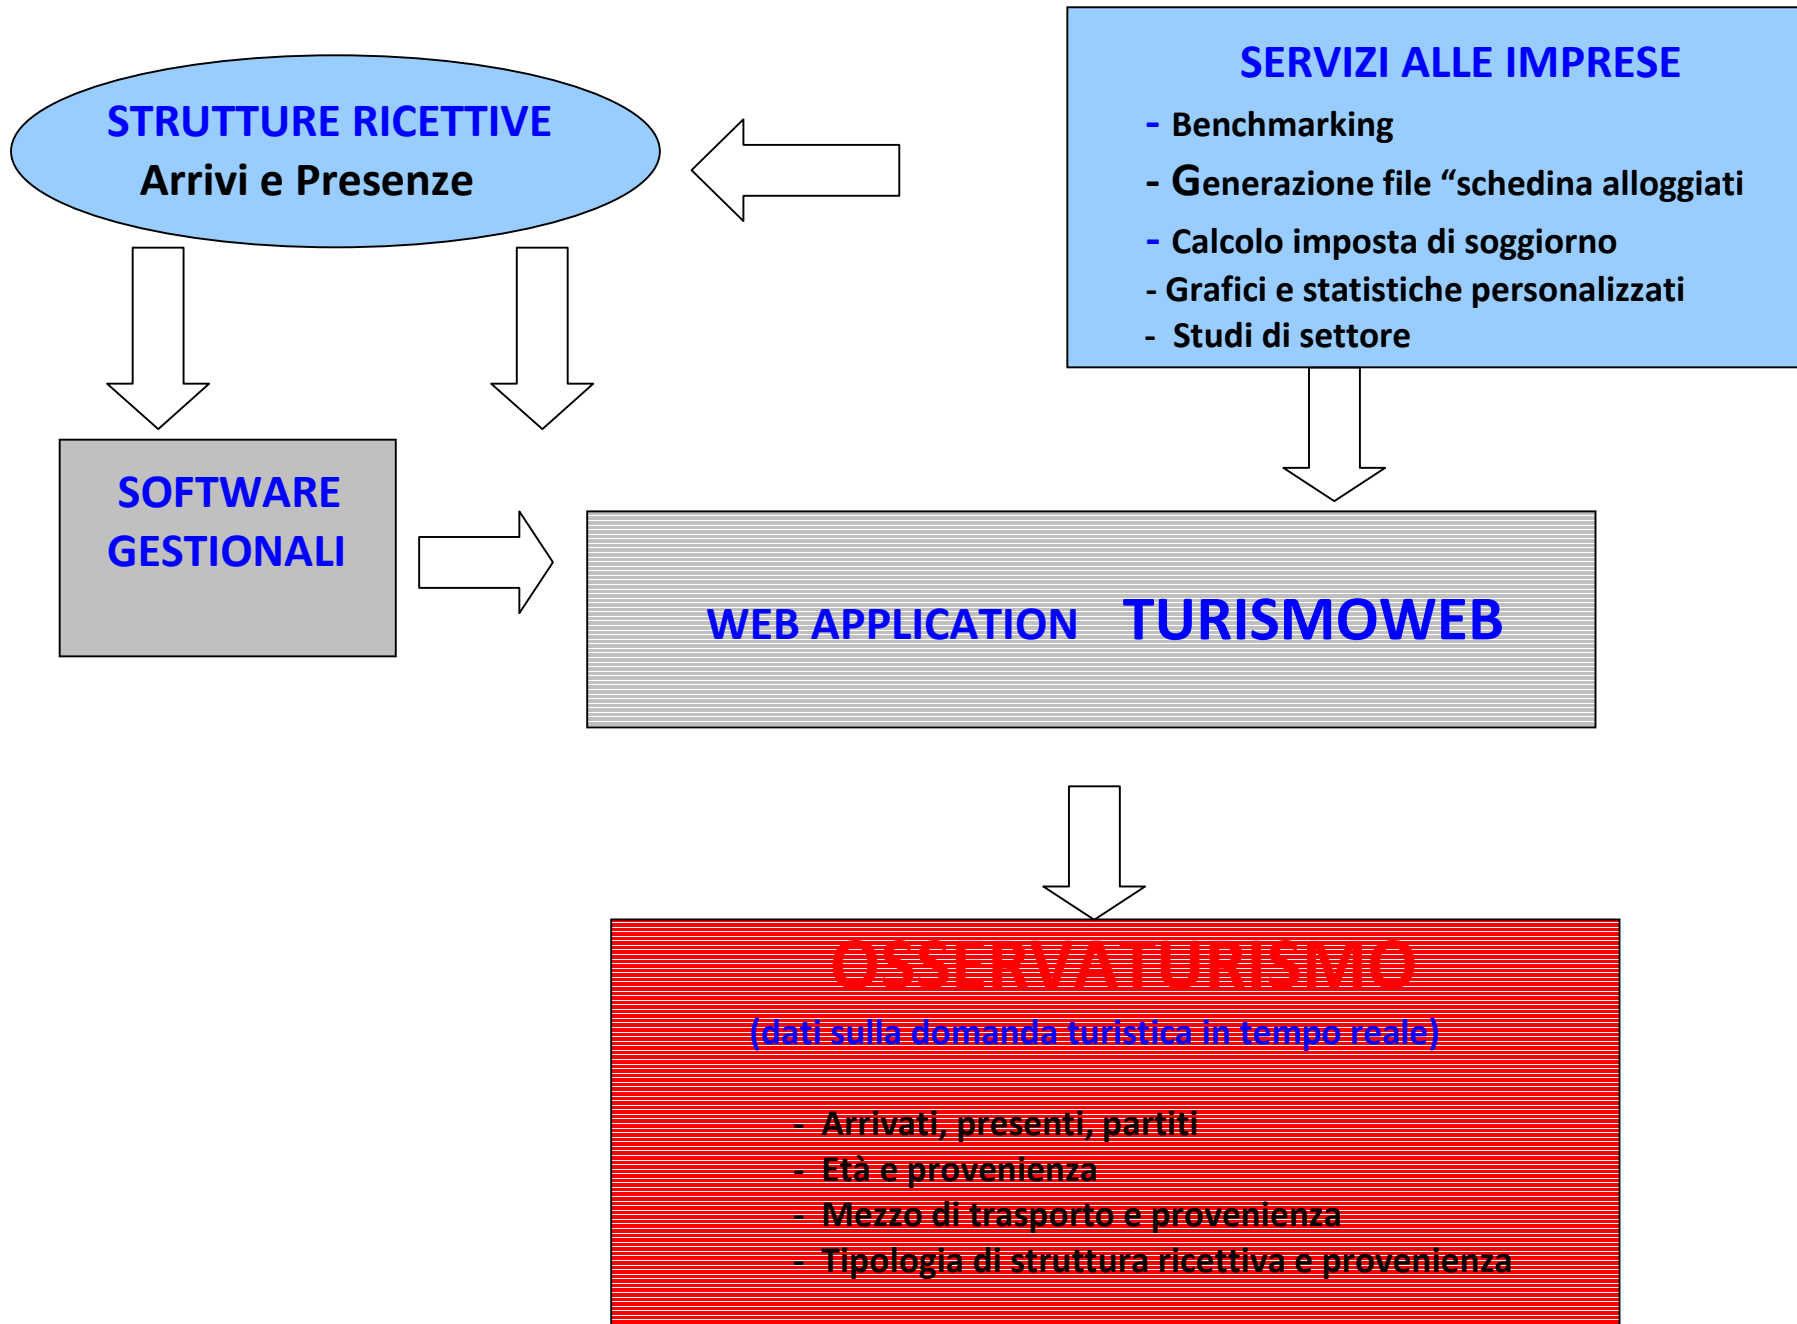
STRUTTURE RICETTIVE
Arrivi e Presenze

SERVIZI ALLE IMPRESE
- Benchmarking
- Generazione file “schedina alloggiati
- Calcolo imposta di soggiorno
- Grafici e statistiche personalizzati
- Studi di settore

SOFTWARE GESTIONALI

WEB APPLICATION TURISMOWEB

OSSERVATURISMO
(dati sulla domanda turistica in tempo reale)

- Arrivati, presenti, partiti
- Età e provenienza
- Mezzo di trasporto e provenienza
- Tipologia di struttura ricettiva e provenienza